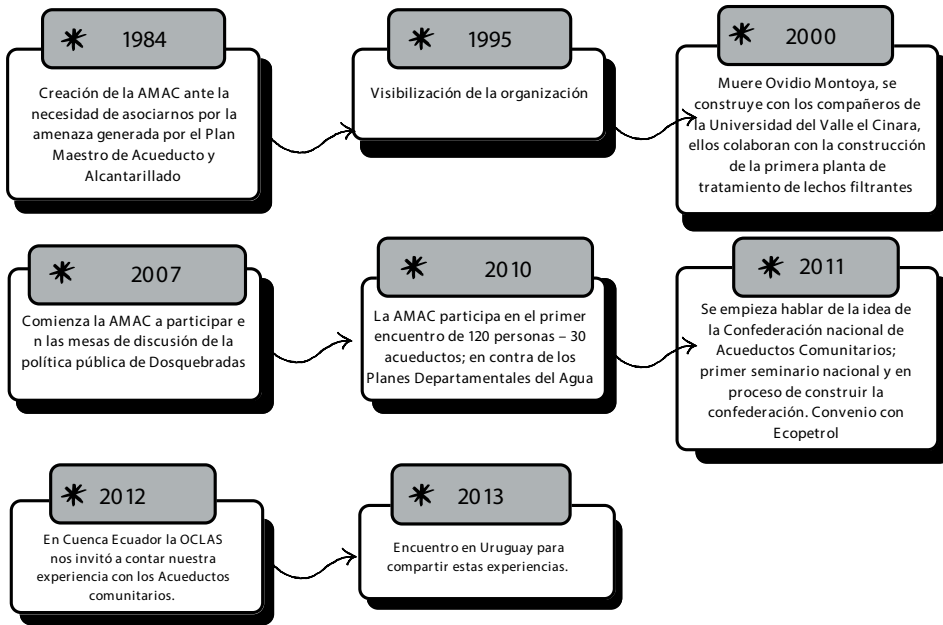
✱ 1984

Creación de la AMAC ante la necesidad de asociarnos por la amenaza generada por el Plan Maestro de Acueducto y Alcantarillado

✱ 1995

Visibilización de la organización

✱ 2000

Muere Ovidio Montoya, se construye con los compañeros de la Universidad del Valle el Cinara, ellos colaboran con la construcción de la primera planta de tratamiento de lechos filtrantes

✱ 2007

Comienza la AMAC a participar e n las mesas de discusión de la política pública de Dosquebradas

✱ 2010

La AMAC participa en el primer encuentro de 120 personas – 30 acueductos; en contra de los Planes Departamentales del Agua

✱ 2011

Se empieza hablar de la idea de la Confederación nacional de Acueductos Comunitarios; primer seminario nacional y en proceso de construir la confederación. Convenio con Ecopetrol

✱ 2012

En Cuenca Ecuador la OCLAS nos invitó a contar nuestra experiencia con los Acueductos comunitarios.

✱ 2013

Encuentro en Uruguay para compartir estas experiencias.